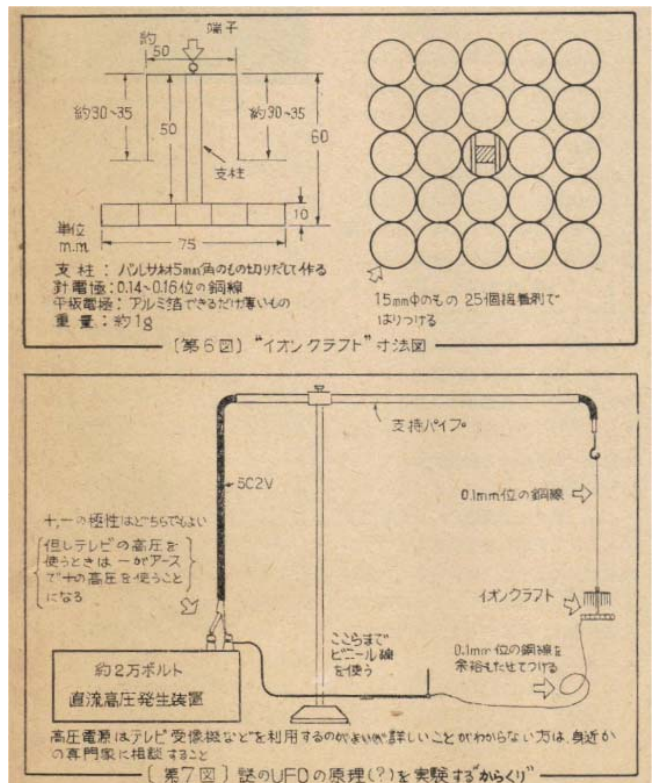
端子
約
50
約30~35
50
約30~35
60
支柱
10
単位
m.m
75

支柱：バルサ材5mm角のもの切りだして作る
針電極：0.14~0.16位の銅線
平板電極：アルミ箔できるだけ薄いもの
重量：約1g

15mmφのもの 25個積層剤ではりつける

〔第6図〕"イオンクラフト"寸法図

支持パイプ
5C2V
0.1mm位の銅線
+,-の極性はどちらでもよい
但しテレビの高圧を使うときは -がアースで+の高圧を使うことになる
イオンクラフト
ここらまでビニール線を使う
0.1mm位の銅線を余裕もたせてつける
約2万ボルト
直流高圧発生装置

高圧電源はテレビ受像機などを利用するのがよいが詳しいことがわからない方は,身近かの専門家に相談すること

〔第7図〕謎のUFOの原理(?)を実験する"からくり"